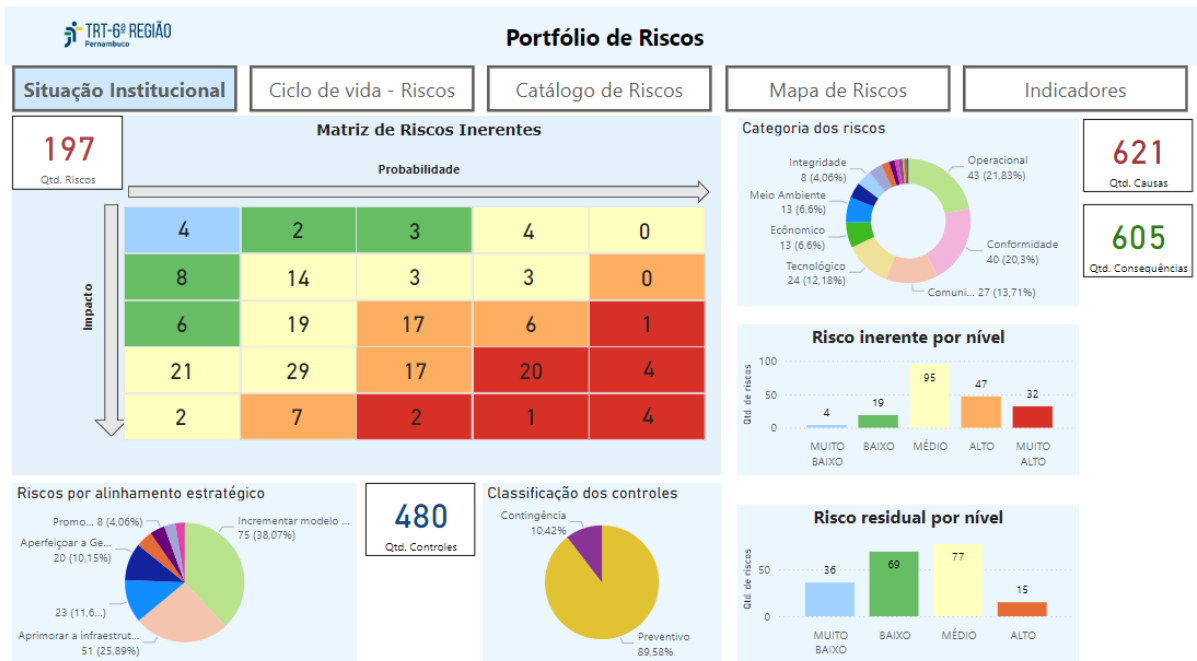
TRT-6ª REGIÃO
Pernambuco

Portfólio de Riscos

Situação Institucional | Ciclo de vida - Riscos | Catálogo de Riscos | Mapa de Riscos | Indicadores

197
Qtd. Riscos

Matriz de Riscos Inerentes

Probabilidade

Impacto

| 4 | 2 | 3 | 4 | 0 |
|---|---|---|---|---|
| 8 | 14 | 3 | 3 | 0 |
| 6 | 19 | 17 | 6 | 1 |
| 21 | 29 | 17 | 20 | 4 |
| 2 | 7 | 2 | 1 | 4 |

Categoria dos riscos

Integridade 8 (4,06%)
Meio Ambiente 13 (6,6%)
Econômico 13 (6,6%)
Tecnológico 24 (12,18%)
Operacional 43 (21,83%)
Conformidade 40 (20,3%)
Comuni... 27 (13,71%)

621
Qtd. Causas

605
Qtd. Consequências

Risco inerente por nível

Qtd. de riscos
100
50
0
4 19 95 47 32
MUITO BAIXO
BAIXO
MÉDIO
ALTO
MUITO ALTO

Riscos por alinhamento estratégico

Promo... 8 (4,06%)
Aperfeiçoar a Ge... 20 (10,15%)
23 (11,6...)
Aprimorar a infraestrut... 51 (25,89%)
Incrementar modelo ... 75 (38,07%)

480
Qtd. Controles

Classificação dos controles

Contingência 10,42%
Preventivo 89,58%

Risco residual por nível

Qtd. de riscos
50
0
36 69 77 15
MUITO BAIXO
BAIXO
MÉDIO
ALTO